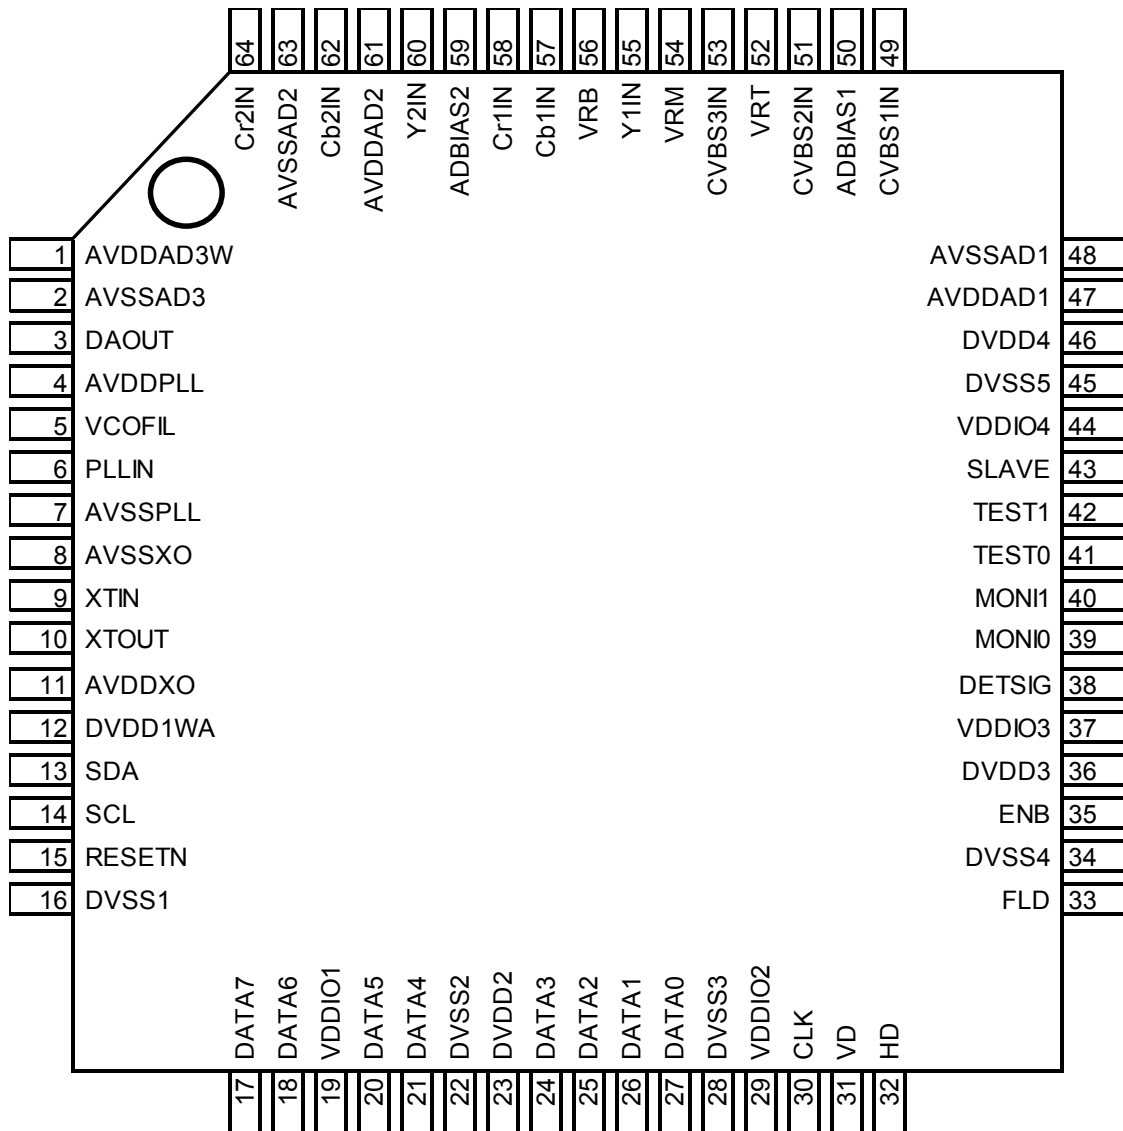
64 Cr2IN
63 AVSSAD2
62 Cb2IN
61 AVDDAD2
60 Y2IN
59 ADBIAS2
58 Cr1IN
57 Cb1IN
56 VRB
55 Y1IN
54 VRM
53 CVBS3IN
52 VRT
51 CVBS2IN
50 ADBIAS1
49 CVBS1IN

1 AVDDAD3W
2 AVSSAD3
3 DAOUT
4 AVDDPLL
5 VCOFIL
6 PLLIN
7 AVSSPLL
8 AVSSXO
9 XTIN
10 XTOUT
11 AVDDXO
12 DVDD1WA
13 SDA
14 SCL
15 RESETN
16 DVSS1

AVSSAD1 48
AVDDAD1 47
DVDD4 46
DVSS5 45
VDDIO4 44
SLAVE 43
TEST1 42
TEST0 41
MONI1 40
MONI0 39
DETSIG 38
VDDIO3 37
DVDD3 36
ENB 35
DVSS4 34
FLD 33

DATA7 17
DATA6 18
VDDIO1 19
DATA5 20
DATA4 21
DVSS2 22
DVDD2 23
DATA3 24
DATA2 25
DATA1 26
DATA0 27
DVSS3 28
VDDIO2 29
CLK 30
VD 31
HD 32